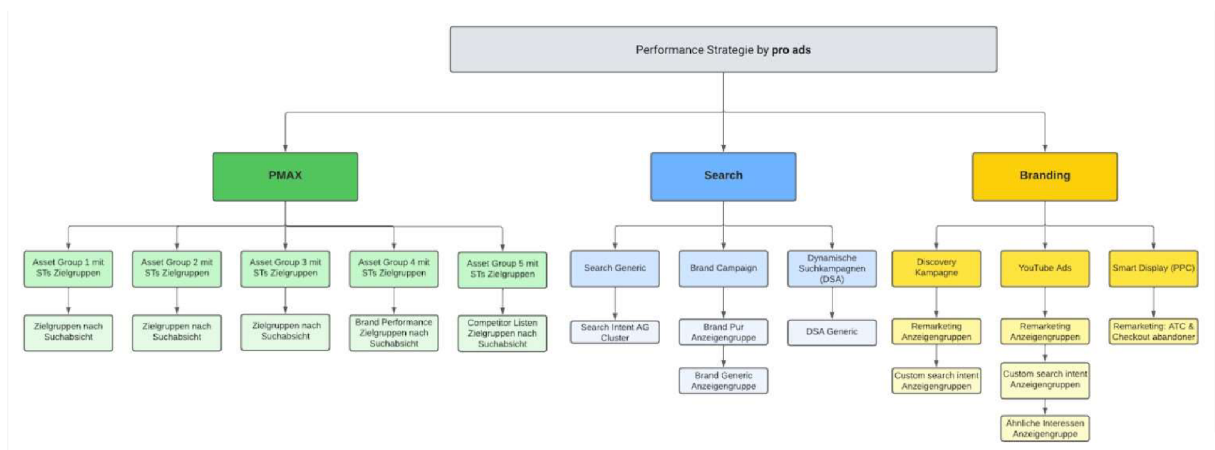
Performance Strategie by **pro ads**

PMAX

Asset Group 1 mit STs Zielgruppen

Zielgruppen nach Suchabsicht

Asset Group 2 mit STs Zielgruppen

Zielgruppen nach Suchabsicht

Asset Group 3 mit STs Zielgruppen

Zielgruppen nach Suchabsicht

Asset Group 4 mit STs Zielgruppen

Brand Performance Zielgruppen nach Suchabsicht

Asset Group 5 mit STs Zielgruppen

Competitor Listen Zielgruppen nach Suchabsicht

Search

Search Generic

Search Intent AG Cluster

Brand Campaign

Brand Pur Anzeigengruppe

Brand Generic Anzeigengruppe

Dynamische Suchkampagnen (DSA)

DSA Generic

Branding

Discovery Kampagne

Remarketing Anzeigengruppen

Custom search intent Anzeigengruppen

YouTube Ads

Remarketing Anzeigengruppen

Custom search intent Anzeigengruppen

Ähnliche Interessen Anzeigengruppe

Smart Display (PPC)

Remarketing: ATC & Checkout abandoner